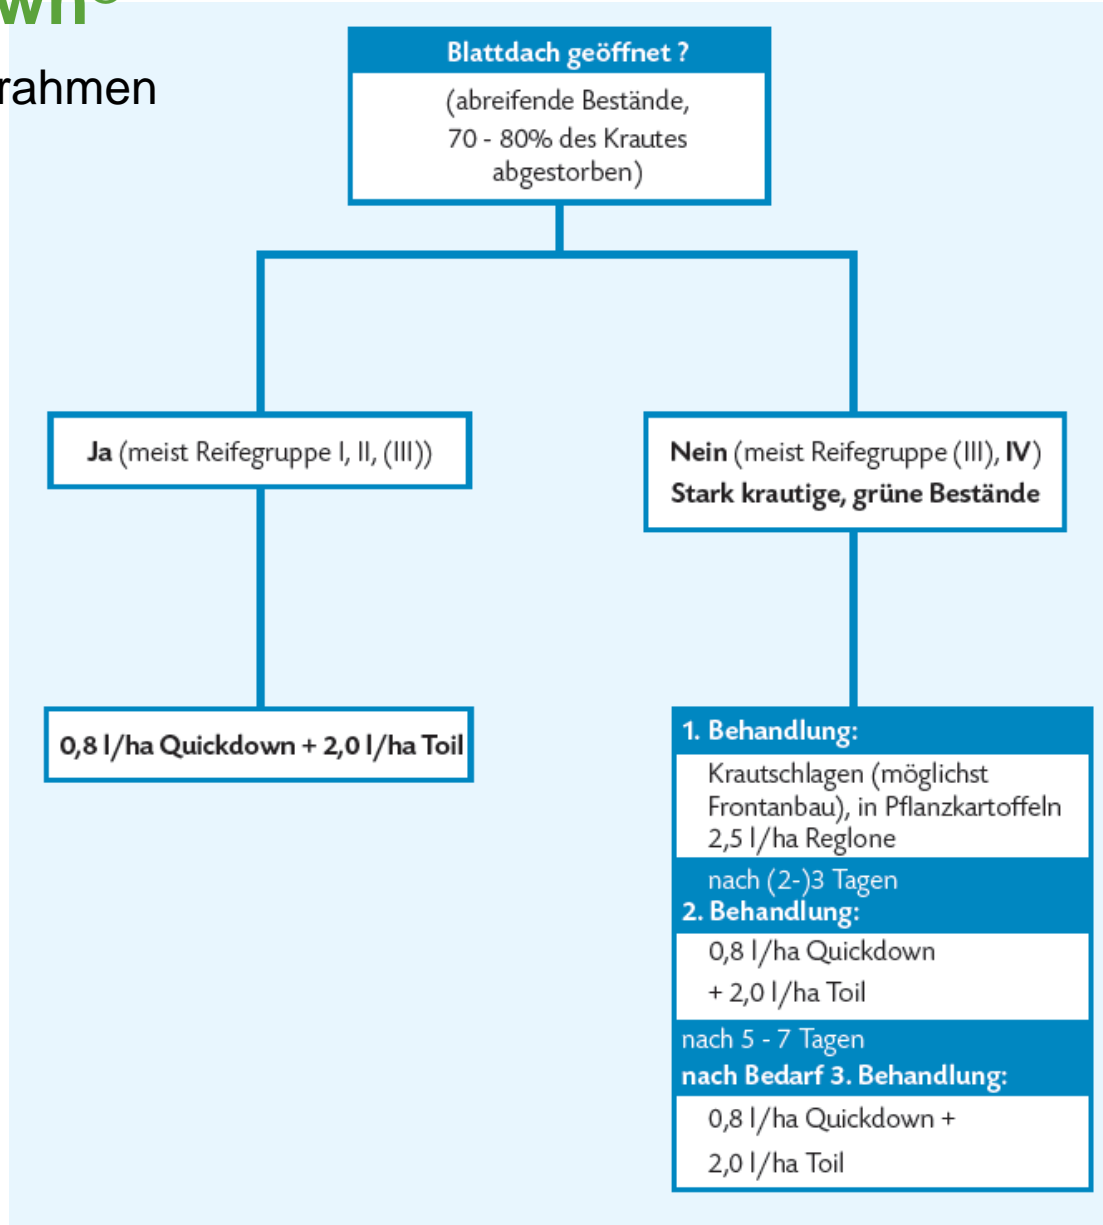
wn®

rahmen

Blattdach geöffnet ?

(abreifende Bestände, 70 - 80% des Krautes abgestorben)

Ja (meist Reifegruppe I, II, (III))

Nein (meist Reifegruppe (III), IV)
Stark krautige, grüne Bestände

0,8 l/ha Quickdown + 2,0 l/ha Toil

1. Behandlung:

Krautschlagen (möglichst Frontanbau), in Pflanzkartoffeln 2,5 l/ha Reglone

nach (2-)3 Tagen
2. Behandlung:

0,8 l/ha Quickdown
+ 2,0 l/ha Toil

nach 5 - 7 Tagen
nach Bedarf 3. Behandlung:

0,8 l/ha Quickdown +
2,0 l/ha Toil